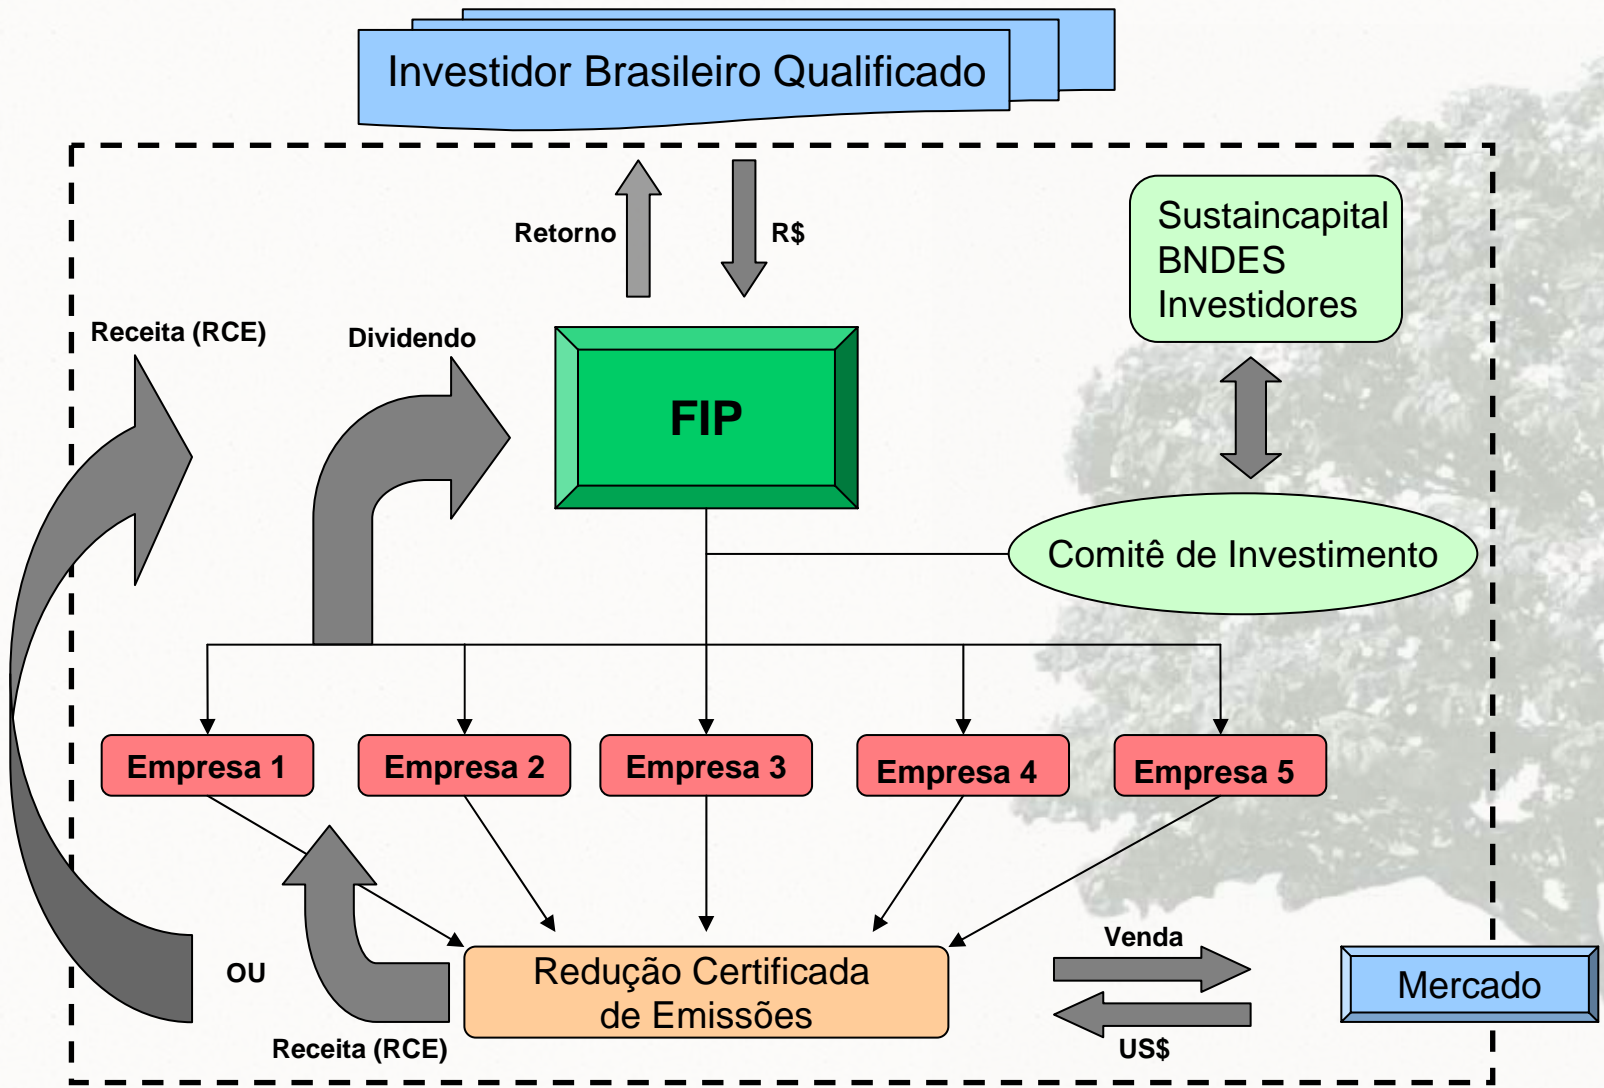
Investidor Brasileiro Qualificado

Retorno

R$

Sustaincapital
BNDES
Investidores

Receita (RCE)

Dividendo

FIP

Comitê de Investimento

Empresa 1

Empresa 2

Empresa 3

Empresa 4

Empresa 5

OU

Redução Certificada de Emissões

Venda

US$

Mercado

Receita (RCE)